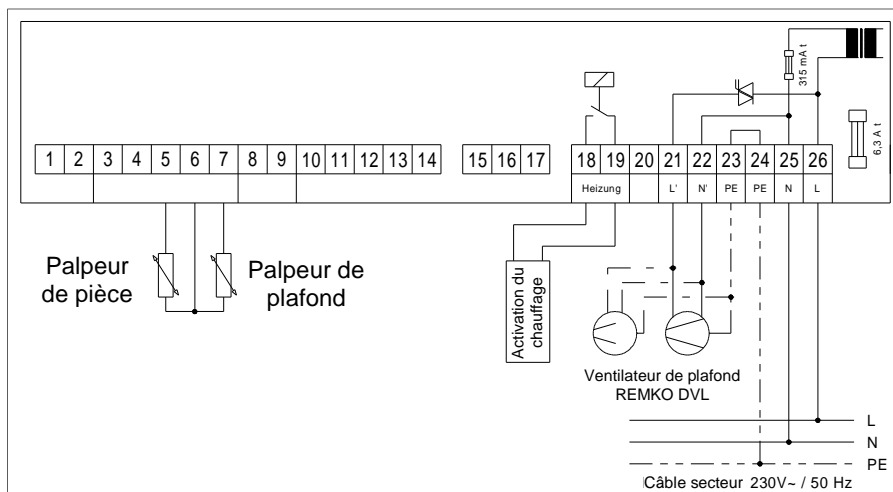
315 mA t

6,3 A t

| 1 | 2 | 3 | 4 | 5 | 6 | 7 | 8 | 9 | 10 | 11 | 12 | 13 | 14 |
|---|---|---|---|---|---|---|---|---|---|---|---|---|---|

| 15 | 16 | 17 |
|---|---|---|

| 18 | 19 | 20 | 21 | 22 | 23 | 24 | 25 | 26 |
|---|---|---|---|---|---|---|---|---|
| Heizung | | | L' | N' | PE | PE | N | L |

Palpeur de pièce

Palpeur de plafond

Activation du chauffage

Ventilateur de plafond REMKO DVL

L
N
PE

Câble secteur 230V~ / 50 Hz